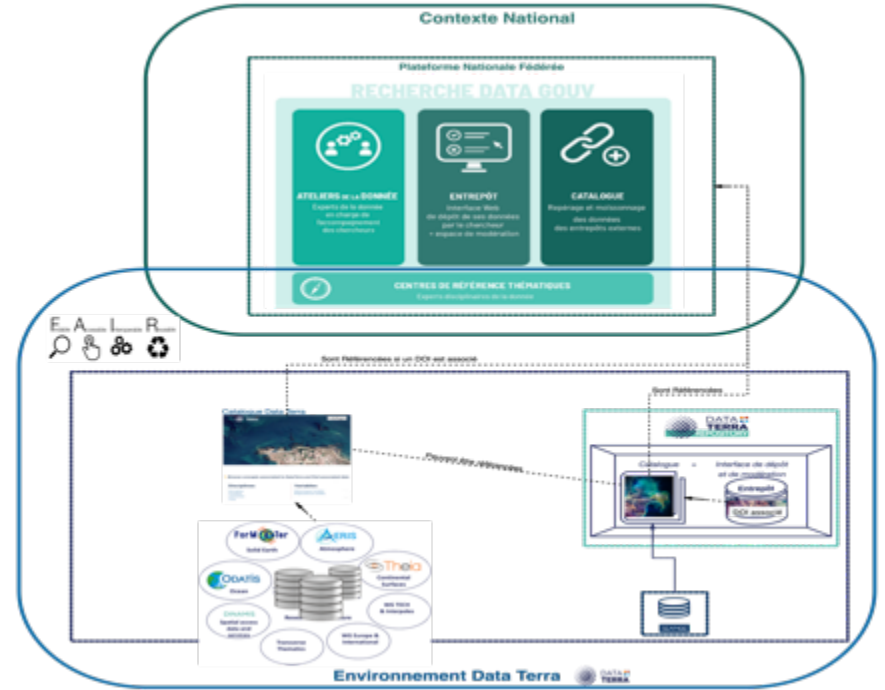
Contexte National

Plateforme Nationale Fédérée

RECHERCHE DATA GOUV

ATELIERS DE LA DONNÉE
Experts de la donnée en charge de l'accompagnement des chercheurs

ENTREPÔT
Interface Web de dépôt de vos données par le chercheur + espace de modération

CATALOGUE
Repérage et moissonnage des données des entrepôts externes

CENTRES DE RÉFÉRENCE THÉMATIQUES
Experts disciplinaires de la donnée

Easy Accessible Interoperable Reusable

Sont Référencées si un DOI est associé

Sont Référencées

Catalogue Data Terra

Recopie des référencées

DATA TERRA REPOSITORY

Catalogue + Interface de dépôt et de modération

Entrepôt

DOI associé

ForM@Ter
Solid Earth

AERIS
Atmosphere

Theia
Continental Surfaces

ODATIS
Ocean

DINAMIS
Spatial access data and services

Transverse Thématics

WG Europe & International

Environnement Data Terra

DATA TERRA